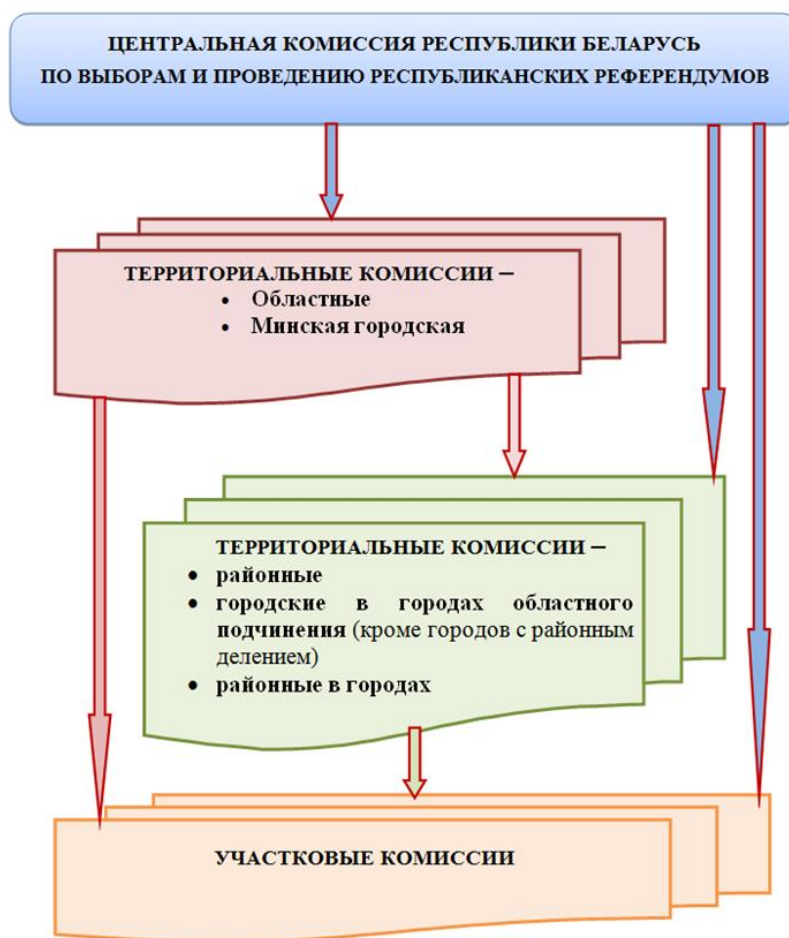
ЦЕНТРАЛЬНАЯ КОМИССИЯ РЕСПУБЛИКИ БЕЛАРУСЬ ПО ВЫБОРАМ И ПРОВЕДЕНИЮ РЕСПУБЛИКАНСКИХ РЕФЕРЕНДУМОВ

ТЕРРИТОРИАЛЬНЫЕ КОМИССИИ –
• Областные
• Минская городская

ТЕРРИТОРИАЛЬНЫЕ КОМИССИИ –
• районные
• городские в городах областного подчинения (кроме городов с районным делением)
• районные в городах

УЧАСТКОВЫЕ КОМИССИИ